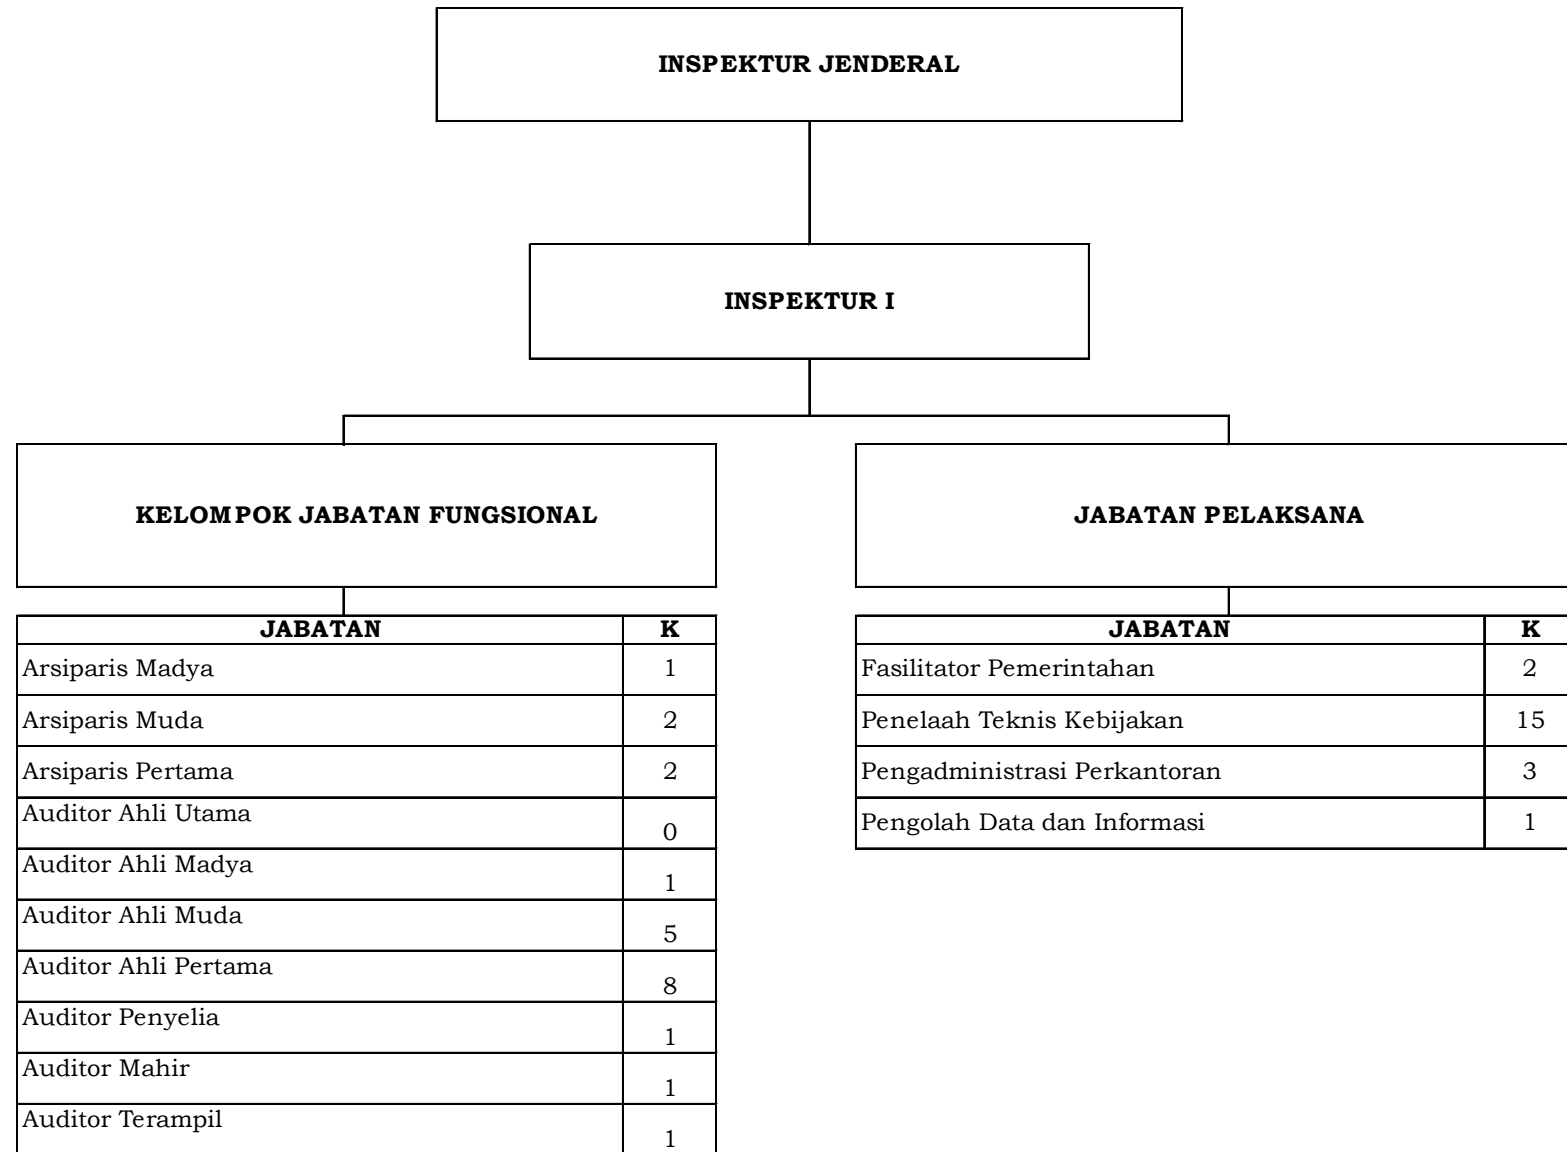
INSPEKTUR JENDERAL

INSPEKTUR I

KELOMPOK JABATAN FUNGSIONAL

JABATAN PELAKSANA

| JABATAN | K |
|---|---|
| Arsiparis Madya | 1 |
| Arsiparis Muda | 2 |
| Arsiparis Pertama | 2 |
| Auditor Ahli Utama | 0 |
| Auditor Ahli Madya | 1 |
| Auditor Ahli Muda | 5 |
| Auditor Ahli Pertama | 8 |
| Auditor Penyelia | 1 |
| Auditor Mahir | 1 |
| Auditor Terampil | 1 |

| JABATAN | K |
|---|---|
| Fasilitator Pemerintahan | 2 |
| Penelaah Teknis Kebijakan | 15 |
| Pengadministrasi Perkantoran | 3 |
| Pengolah Data dan Informasi | 1 |